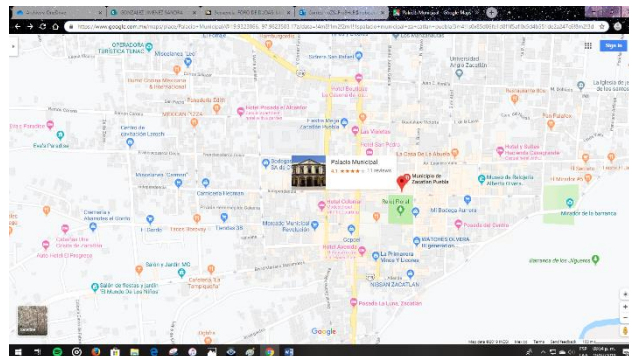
Palacio Municipal - Google Maps

https://www.google.com/maps/place/Palacio+Municipal/@19.9322869,-97.9623503

OPERADORA TURISTICA TUNAC
Mosaicos "Los"
Gobierno San Pedro
Universidad Anáhuac Zacatlán
La Iglesia de los santos
Hotel Casonas Mexicanas & Internacional
Posada El Sitio
Hotel Posada El Mirador
Hotel Boutique La Casona de la...
Fiestas y Palacios
Campo de aviación Lenoch
Ever Paradise
Fuente Mágica Zacatlán Hidalgo
Las Brasas
Hotel San Pedro
La Casa De La Abuela
Museo y Relojes Centenario
Palacio Municipal
4.4 ★★★★ 73 reviews
Municipio de Zacatlán Puebla
Museo de Relojería Alberto Olvera
El Mirador
Mirador de la barranca
Parque Juárez
Mi Bodega Aurrera
Mercado Municipal Revolución
Posada del Centro
Camioneta Express
Fonda El Portal
Tiendas 3B
Coppel
Hotel Arcoíris
BIMBO
La Primavera
Hotel El Progreso
Salón y Jardín MG
El Mundo De Los Niños
Tampiqueña
NISSAN ZACATLÁN
Posada La Luz Zacatlán
Barranca de los Jilgueros
Google
Sign in
Map data ©2019 INEGI   Terms   Send feedback   100 ft